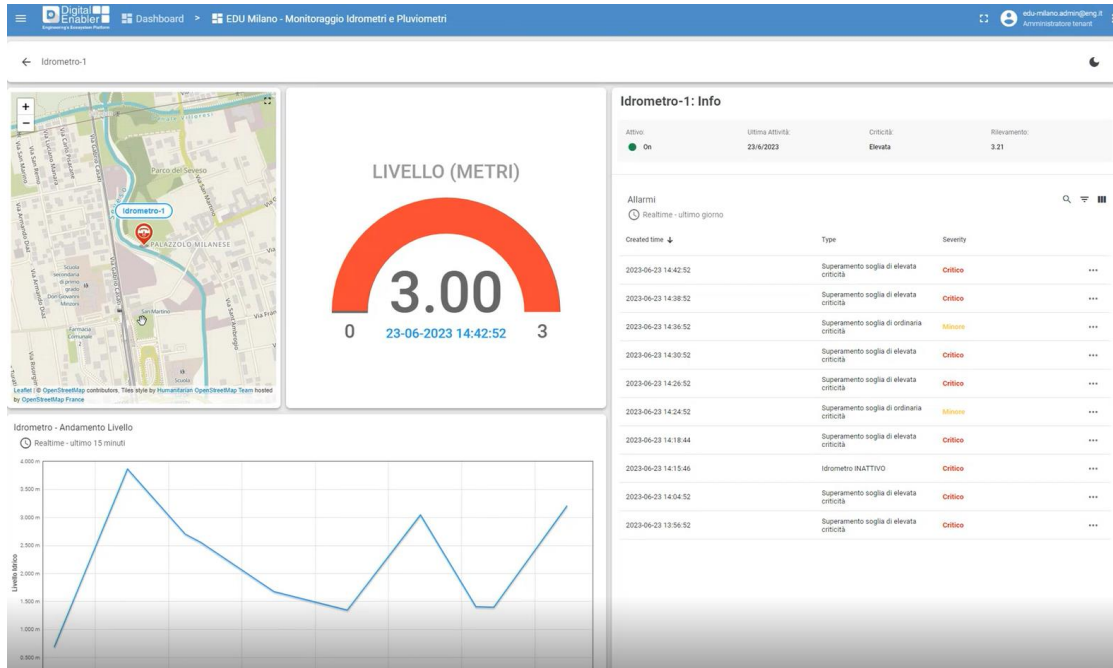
Digital Enabler
Engineering's Ecosystem Platform

Dashboard > EDU Milano - Monitoraggio Idrometri e Pluviometri

edu-milano.admin@eng.it
Amministratore tenant

← Idrometro-1

+
−

Parco del Seveso
Idrometro-1
PALAZZOLO MILANESE
Via Carlo Poerio
Via Luciano Manara
Via San Bernardo
Via Armando Diaz
Scuola secondaria di primo grado Don Giovanni Minzoni
Farmacie Comunali
San Martino
Via San Martino
Via Franco
Via Sant'Ambrogio
Scuola

Leaflet | © OpenStreetMap contributors, Tiles style by Humanitarian OpenStreetMap Team hosted by OpenStreetMap France

LIVELLO (METRI)

3.00

0
23-06-2023 14:42:52
3

Idrometro-1: Info

| Attivo: | Ultima Attività: | Criticità: | Rilevamento: |
|---|---|---|---|
| On | 23/6/2023 | Elevata | 3.21 |

Allarmi
Realtime - ultimo giorno

| Created time ↓ | Type | Severity | |
|---|---|---|---|
| 2023-06-23 14:42:52 | Superamento soglia di elevata criticità | Critico | ··· |
| 2023-06-23 14:38:52 | Superamento soglia di elevata criticità | Critico | ··· |
| 2023-06-23 14:36:52 | Superamento soglia di ordinaria criticità | Minore | ··· |
| 2023-06-23 14:30:52 | Superamento soglia di elevata criticità | Critico | ··· |
| 2023-06-23 14:26:52 | Superamento soglia di elevata criticità | Critico | ··· |
| 2023-06-23 14:24:52 | Superamento soglia di ordinaria criticità | Minore | ··· |
| 2023-06-23 14:18:44 | Superamento soglia di elevata criticità | Critico | ··· |
| 2023-06-23 14:15:46 | Idrometro INATTIVO | Critico | ··· |
| 2023-06-23 14:04:52 | Superamento soglia di elevata criticità | Critico | ··· |
| 2023-06-23 13:56:52 | Superamento soglia di elevata criticità | Critico | ··· |

Idrometro - Andamento Livello
Realtime - ultimo 15 minuti

4.000 m
3.500 m
3.000 m
2.500 m
2.000 m
1.500 m
1.000 m
0.500 m
Livello Idrico